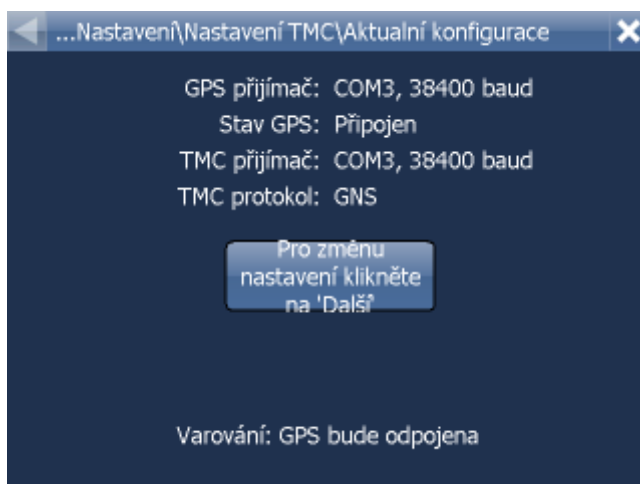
...Nastavení\Nastavení TMC\Aktualní konfigurace

GPS přijímač: COM3, 38400 baud
Stav GPS: Připojen
TMC přijímač: COM3, 38400 baud
TMC protokol: GNS

Pro změnu nastavení klikněte na 'Další'

Varování: GPS bude odpojena